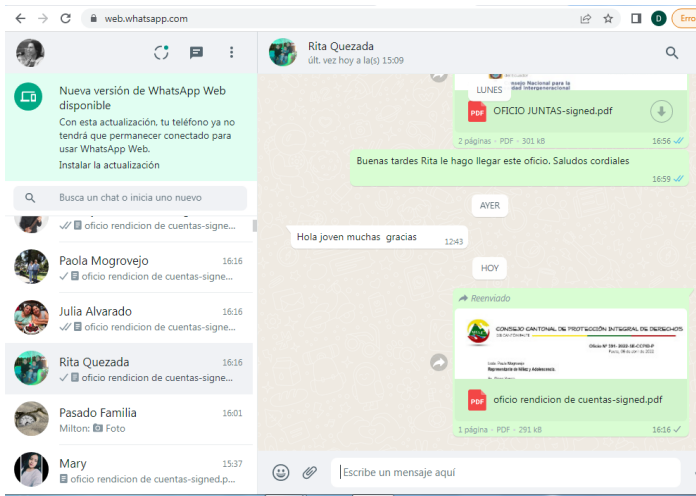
web.whatsapp.com

D Erro

Nueva versión de WhatsApp Web disponible

Con esta actualización, tu teléfono ya no tendrá que permanecer conectado para usar WhatsApp Web.

Instalar la actualización

Busca un chat o inicia uno nuevo

oficio rendicion de cuentas-signed...

Paola Mogrovejo 16:16
oficio rendicion de cuentas-signed...

Julia Alvarado 16:16
oficio rendicion de cuentas-signed...

Rita Quezada 16:16
oficio rendicion de cuentas-signe...

Pasado Familia 16:01
Milton: Foto

Mary 15:37
oficio rendicion de cuentas-signed.pdf

Rita Quezada
últ. vez hoy a la(s) 15:09

Consejo Nacional para la Igualdad Intergeneracional

LUNES

OFICIO JUNTAS-signed.pdf

2 páginas · PDF · 301 kB 16:56

Buenas tardes Rita le hago llegar este oficio. Saludos cordiales 16:59

AYER

Hola joven muchas gracias 12:43

HOY

Reenviado

CONSEJO CANTONAL DE PROTECCIÓN INTEGRAL DE DERECHOS

oficio rendicion de cuentas-signed.pdf

1 página · PDF · 291 kB 16:16

Escribe un mensaje aquí